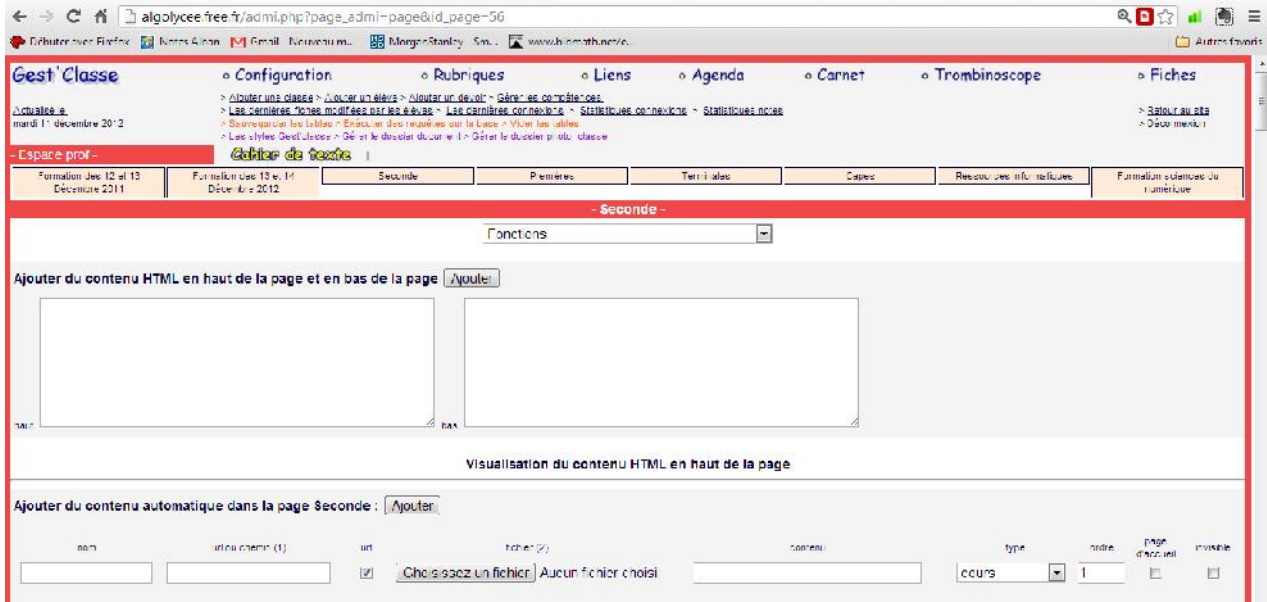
algolycee.free.fr/admi.php?page_admi=page&id_page=56

Débuter avec Firefox | Notes Alban | Gmail - Nouveau m... | MorganStanley - Sm... | www.biomath.net/c... | Autres favoris

Gest'Classe
Actualisé le mardi 11 décembre 2012

Configuration | Rubriques | Liens | Agenda | Carnet | Trombinoscope | Fiches

> Ajouter une classe > Ajouter un élève > Ajouter un devoir > Gérer les compétences
> Les dernières fiches modifiées par les élèves > Les dernières connexions > Statistiques connexions > Statistiques notes
> Sauvegarder les tables > Exécuter des requêtes sur la base > Vider les tables
> Les styles Gest'classe > Gérer le dossier document > Gérer le dossier photo classe

> Retour au site
> Déconnexion

- Espace prof -
Cahier de texte |

| Formation des 12 et 13 Décembre 2011 | Formation des 13 et 14 Décembre 2012 | Seconde | Premières | Terminales | Capes | Ressources informatiques | Formation sciences du numérique |
|---|---|---|---|---|---|---|---|

- Seconde -

Fonctions

Ajouter du contenu HTML en haut de la page et en bas de la page [Ajouter]

haut
bas

Visualisation du contenu HTML en haut de la page

Ajouter du contenu automatique dans la page Seconde : [Ajouter]

| nom | url ou chemin (1) | url | fichier (2) | contenu | type | ordre | page d'accueil | invisible |
|---|---|---|---|---|---|---|---|---|
| | | | Choisissez un fichier Aucun fichier choisi | | cours | 1 | | |